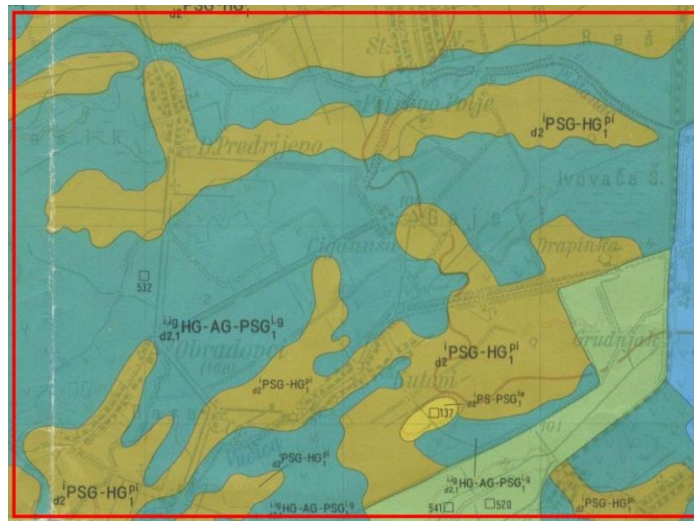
$_{d2}$PSG-HG$_1$

St. N

Reš

Polje

$_{d2}{}^{i}$PSG-HG$_1^{pi}$

Predrijeno

Ivovača Š.

Gajevi

Cigonuša

Drapinka

532

$_{d2.1}^{i,g}$HG-AG-PSG$_1^{i,g}$

Obradovci

(100)

$_{d2}{}^{i}$PSG-HG$_1^{pi}$

$_{d2}{}^{i}$PSG-HG$_1^{pi}$

Grudnjak

Kutani

$_{d2}{}^{i}$PS-PSG$_1^{i,g}$

137

101

$_{d2}{}^{i}$PSG-HG$_1^{pi}$

$_{d2}{}^{i}$PSG-HG$_1^{pi}$

$_{d2.1}^{i,g}$HG-AG-PSG$_1^{i,g}$

$_{d2.1}^{i,g}$HG-AG-PSG$_1^{i,g}$

541

520

$_{d2}{}^{i}$PSG-HG$_1^{pi}$